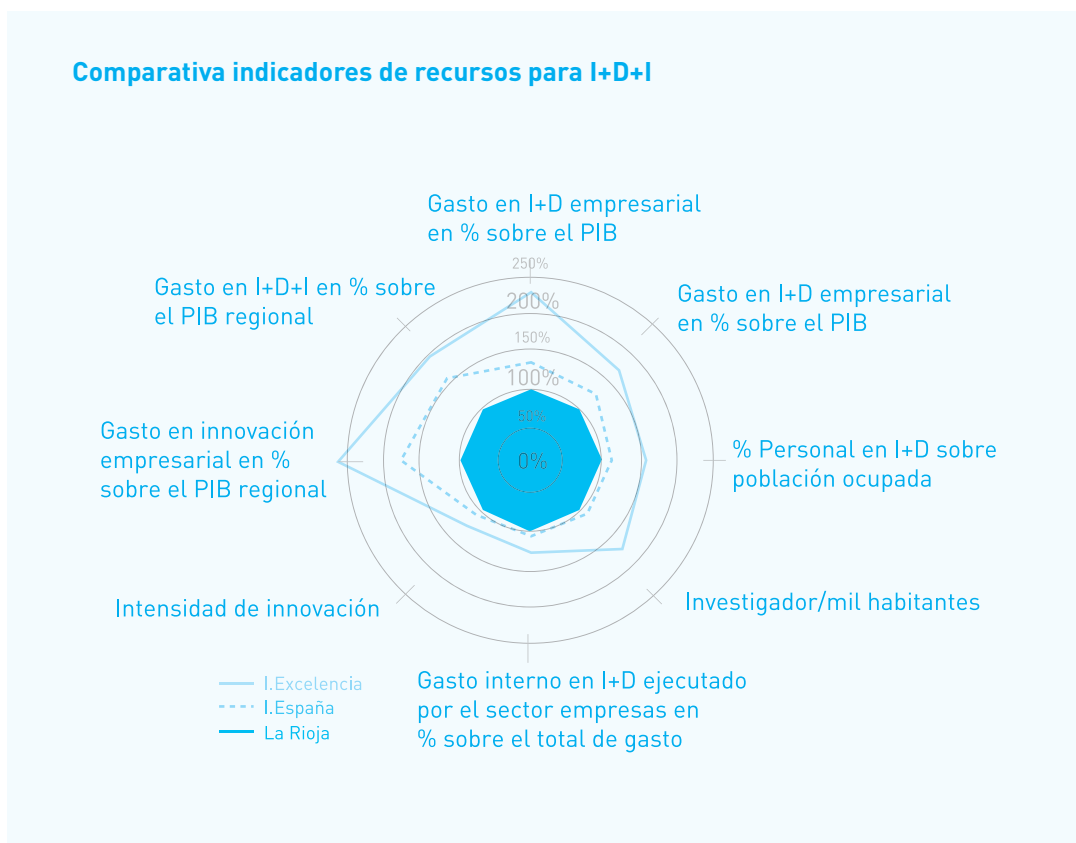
Comparativa indicadores de recursos para I+D+I

Gasto en I+D empresarial en % sobre el PIB

250%

200%

150%

100%

50%

0%

Gasto en I+D+I en % sobre el PIB regional

Gasto en I+D empresarial en % sobre el PIB

Gasto en innovación empresarial en % sobre el PIB regional

% Personal en I+D sobre población ocupada

Intensidad de innovación

Investigador/mil habitantes

Gasto interno en I+D ejecutado por el sector empresas en % sobre el total de gasto

I.Excelencia
I.España
La Rioja